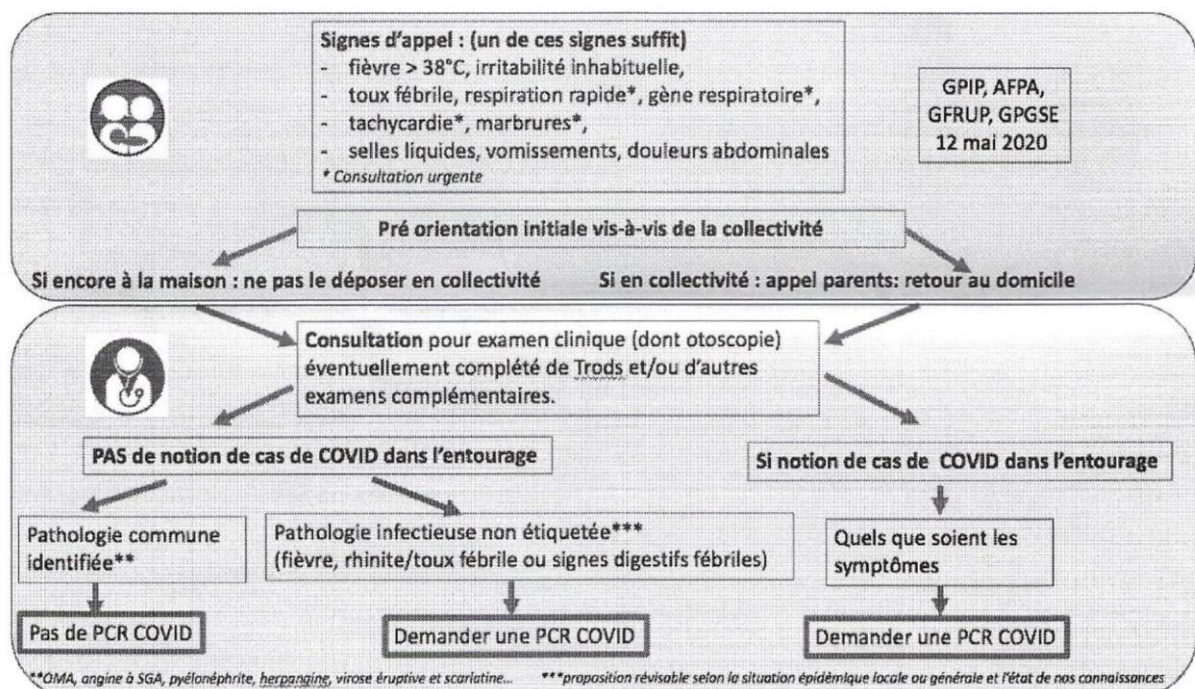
Signes d'appel : (un de ces signes suffit)
- fièvre > 38°C, irritabilité inhabituelle,
- toux fébrile, respiration rapide*, gène respiratoire*,
- tachycardie*, marbrures*,
- selles liquides, vomissements, douleurs abdominales
* Consultation urgente

GPIP, AFPA, GFRUP, GPGSE 12 mai 2020

Pré orientation initiale vis-à-vis de la collectivité

Si encore à la maison : ne pas le déposer en collectivité

Si en collectivité : appel parents: retour au domicile

Consultation pour examen clinique (dont otoscopie) éventuellement complété de Trods et/ou d'autres examens complémentaires.

PAS de notion de cas de COVID dans l'entourage

Si notion de cas de COVID dans l'entourage

Pathologie commune identifiée**

Pathologie infectieuse non étiquetée*** (fièvre, rhinite/toux fébrile ou signes digestifs fébriles)

Quels que soient les symptômes

Pas de PCR COVID

Demander une PCR COVID

Demander une PCR COVID

**OMA, angine à SGA, pyélonéphrite, herpangine, virose éruptive et scarlatine...

***proposition révisable selon la situation épidémique locale ou générale et l'état de nos connaissances